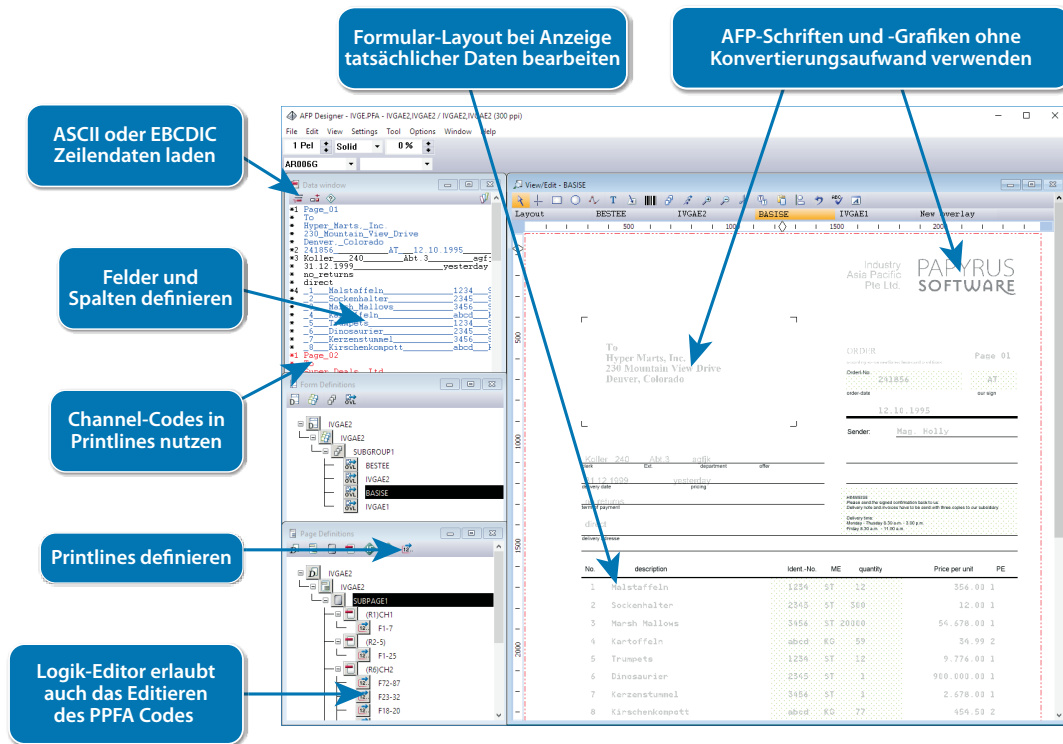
Formular-Layout bei Anzeige tatsächlicher Daten bearbeiten

AFP-Schriften und -Grafiken ohne Konvertierungsaufwand verwenden

ASCII oder EBCDIC Zeilendaten laden

Felder und Spalten definieren

Channel-Codes in Printlines nutzen

Printlines definieren

Logik-Editor erlaubt auch das Editieren des PPFA Codes

AFP Designer - IVGE.PFA - IVGAE2,IVGAE2 / IVGAE2,IVGAE2 (300 ppi)

File Edit View Settings Tool Options Window Help

1 Pel Solid 0 %

AR006G

Data window

*1 Page_01
* To
* Hyper_Marts._Inc.
* 230_Mountain_View_Drive
* Denver._Colorado
*2 241856 AT 12.10.1995
*3 Koller 240 Abt.3 agf
* 31.12.1999 yesterday
* no_returns
* direct
*4 _1_ Malstaffeln 1234
* _2_ Sockenhalter 2345
* _3_ Marsh_Mallows 3456
* _4_ Kartoffeln abcd
* _5_ Trumpets 1234
* _6_ Dinosaurier 2345
* _7_ Kerzenstummel 3456
* _8_ Kirschenkompott abcd
*1 Page_02
* To
* Super_Deals._Ltd

Form Definitions

IVGAE2
IVGAE2
SUBGROUP1
BESTEE
IVGAE2
BASISE
IVGAE1

Page Definitions

IVGAE2
IVGAE2
SUBPAGE1
(R1)CH1
F1-7
(R2-5)
F1-25
(R6)CH2
F72-87
F23-32
F18-20

View/Edit - BASISE

Layout BESTEE IVGAE2 BASISE IVGAE1 New overlay

500 1000 1500 2000

Industry Asia Pacific Pte Ltd.
PAPYRUS SOFTWARE

To
Hyper Marts, Inc.
230 Mountain View Drive
Denver, Colorado

ORDER
Order-No.
241856 AT
order-date our sign
12.10.1995
Page 01

Sender: Mag. Holly

Koller 240 Abt 3 agfk
clerk Ext. department office
31.12.1999 yesterday
delivery date pricing
no returns
terms of payment
direct
delivery address

Please send the signed confirmation back to us.
Delivery time: Monday - Thursday 8:30 a.m. - 12:00 p.m.
Friday 8:30 a.m. - 11:30 a.m.

| No. | description | Ident.-No. | ME | quantity | Price per unit | PE |
|---|---|---|---|---|---|---|
| 1 | Malstaffeln | 1234 | ST | 12 | 356.00 | 1 |
| 2 | Sockenhalter | 2345 | ST | 500 | 12.00 | 1 |
| 3 | Marsh Mallows | 3456 | ST | 20000 | 54.678.00 | 1 |
| 4 | Kartoffeln | abcd | KG | 59 | 34.99 | 2 |
| 5 | Trumpets | 1234 | ST | 12 | 9.776.00 | 1 |
| 6 | Dinosaurier | 2345 | ST | 1 | 900.000.00 | 1 |
| 7 | Kerzenstummel | 3456 | ST | 1 | 2.678.00 | 1 |
| 8 | Kirschenkompott | abcd | KG | 27 | 454.58 | 2 |